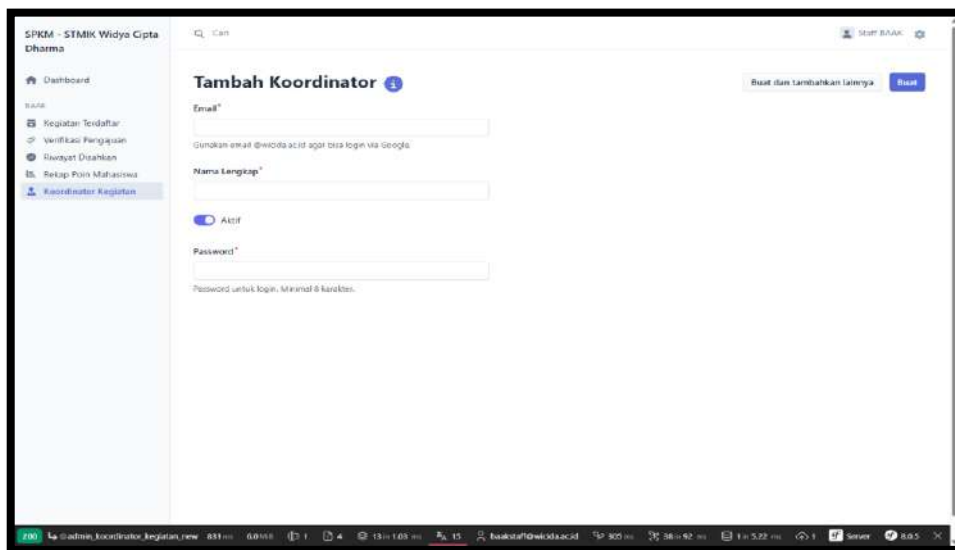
SPKM - STMIK Widya Cipta Dharma

Cari

Staff BAAK

Dashboard

BAAK

Kegiatan Terdaftar

Verifikasi Pengajuan

Riwayat Disahkan

Rekap Poin Mahasiswa

Koordinator Kegiatan

Tambah Koordinator

Buat dan tambahkan lainnya

Buat

Email*

Gunakan email @wicida.ac.id agar bisa login via Google

Nama Lengkap*

Aktif

Password*

Password untuk login. Minimal 8 karakter.

200 @admin.koordinator_kegiatan_new 831 ms 6.0 MB 1 4 13 in 1.03 ms 15 baakstaff@wicida.ac.id 305 ms 36 in 92 ms 1 in 5.22 ms 1 Server 8.0.5